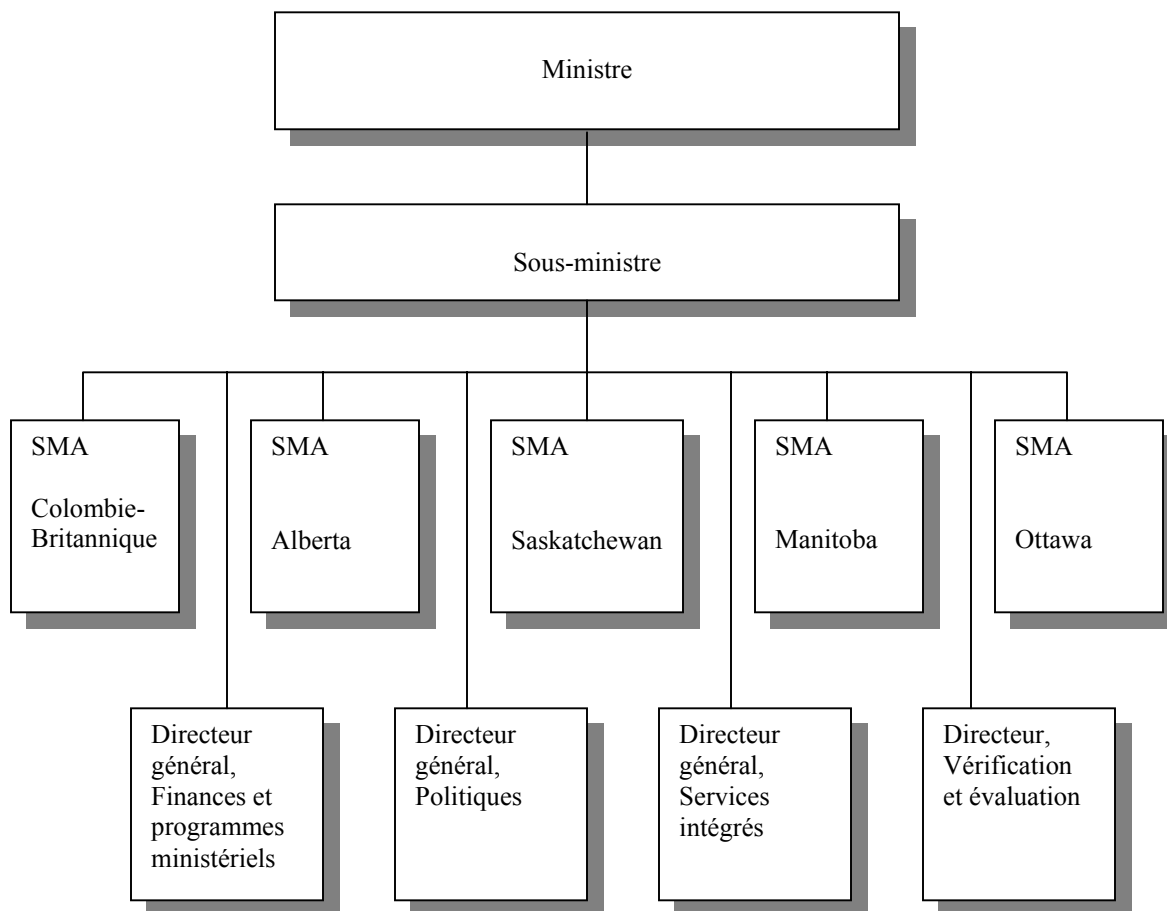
Ministre

Sous-ministre

SMA

Colombie-Britannique

SMA

Alberta

SMA

Saskatchewan

SMA

Manitoba

SMA

Ottawa

Directeur général, Finances et programmes ministériels

Directeur général, Politiques

Directeur général, Services intégrés

Directeur, Vérification et évaluation